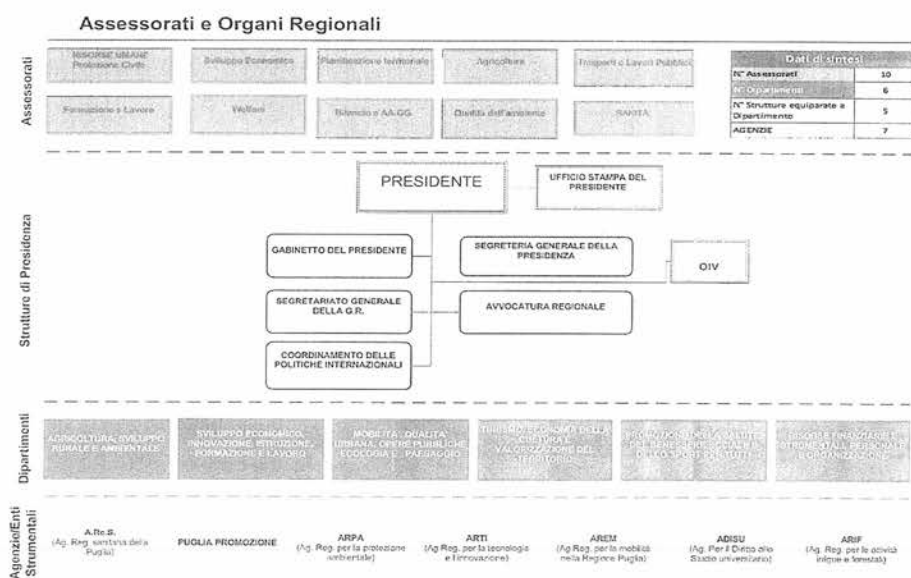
Assessorati e Organi Regionali

Assessorati

RISORSE UMANE Protezione Civile

Sviluppo Economico

Pianificazione territoriale

Agricoltura

Trasporti e Lavori Pubblici

Formazione e Lavoro

Welfare

Bilancio e AA.GG.

Qualità dell'ambiente

SANITÀ

| Dati di sintesi | |
|---|---|
| N° Assessorati | 10 |
| N° Dipartimenti | 6 |
| N° Strutture equiparate a Dipartimento | 5 |
| AGENZIE | 7 |

Strutture di Presidenza

PRESIDENTE

UFFICIO STAMPA DEL PRESIDENTE

GABINETTO DEL PRESIDENTE

SEGRETERIA GENERALE DELLA PRESIDENZA

OIV

SEGRETARIATO GENERALE DELLA G.R.

AVVOCATURA REGIONALE

COORDINAMENTO DELLE POLITICHE INTERNAZIONALI

Dipartimenti

AGRICOLTURA, SVILUPPO RURALE E AMBIENTALE

SVILUPPO ECONOMICO, INNOVAZIONE, ISTRUZIONE, FORMAZIONE E LAVORO

MOBILITÀ, QUALITÀ URBANA, OPERE PUBBLICHE, ECOLOGIA E PAESAGGIO

TURISMO, ECONOMIA DELLA CULTURA E VALORIZZAZIONE DEL TERRITORIO

PROMOZIONE DELLA SALUTE, DEL BENESSERE SOCIALE E DELLO SPORT PER TUTTI

RISORSE FINANZIARIE E STRUMENTALI, PERSONALE E ORGANIZZAZIONE

Agenzie/Enti Strumentali

A.Re.S. (Ag. Reg. sanitaria della Puglia)

PUGLIA PROMOZIONE

ARPA (Ag. Reg. per la protezione ambientale)

ARTI (Ag Reg. per la tecnologia e l'innovazione)

AREM (Ag Reg. per la mobilità nella Regione Puglia)

ADISU (Ag. Per il Diritto allo Studio universitario)

ARIF (Ag. Reg. per le attività irrigue e forestali)